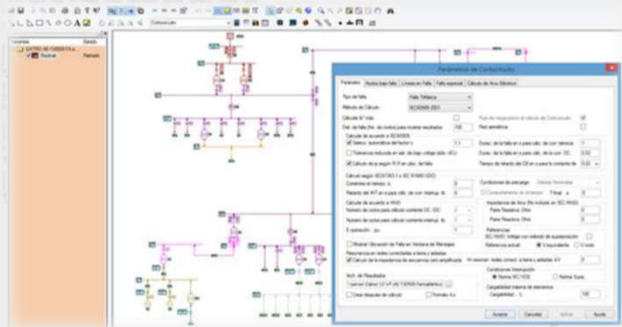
Parámetros de Cortocircuito

Parámetros | Nodos bajo falla | Líneas en Falla | Falla especial | Cálculo de Arco Eléctrico

Tipo de falla: Falla Trifásica
Método de Cálculo: IEC60909-2001

Calcular Ik" máx
Def. de falla (No. de nodos) para mostrar resultados: 100

Cálculo de acuerdo a IEC60909
Seleccionar automático del factor c
Tolerancia reducida en ab. de bajo voltaje (ab.+6%)
Cálculo de la región R/X en ubic. de falla

Flujo de carga previo al cálculo de Cortocircuito
Red asimétrica

Durac. de la falla en el paso ubi. de corr. térmica: 1
Durac. de la falla en el paso ubi. de la corr. DC: 0.00
Tiempo de retardo del CB en el paso la corriente de: 0.00

Cálculo según IEC61363-1 o IEC61660 (IDC)
Corriente en tiempo: ts
Retardo del INT en el paso ubi. de corr. interrup.: tb
Cálculo de acuerdo a ANSI
Número de ciclos para cálculo corriente DC: IDC
Número de ciclos para cálculo corriente interrup.: tb
Exponente: pu

Condiciones de arranque: Valores Nominales
Comportamiento en el tiempo
T final: s

Mostrar Ubicación de Falla en Ventana de Mensajes
Resistencias en redes conectadas a tierra y aisladas
Cálculo de la impedancia de secuencia cero amplificada

Inyección de Arco (No incluido en IEC 60909)
Parte Resistiva: Ohm
Parte Reactiva: Ohm

Referencias
IEC 60909: Voltaje con método de superposición
Referencia actual: Izquierdo / Voltaje

Arch. de Resultados
Usar despues de cálculo
Formato Rtf

Condiciones Interrupción
Norma IEC/VDE
Norma Suiza

Capacidad máxima de elementos
Capabilidad: % 100

Aceptar | Cancelar | Aplicar | Ayuda